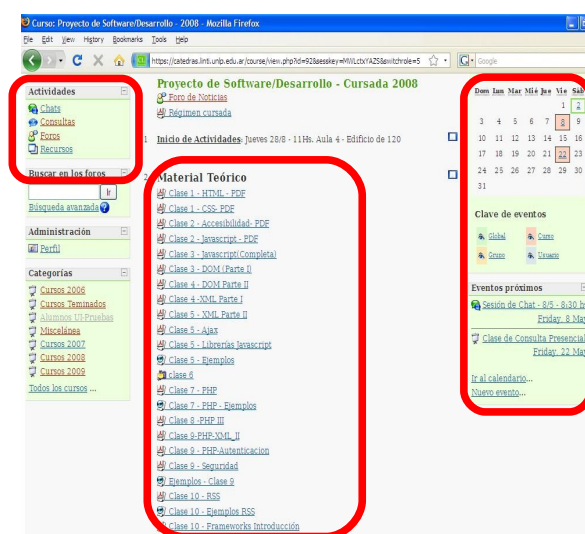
Curso: Proyecto de Software/Desarrollo - 2008 - Mozilla Firefox

File Edit View History Bookmarks Tools Help

https://catedras.linti.unlp.edu.ar/course/view.php?id=92&sesskey=MWLctxYAZS&switchrole=5

Google

Actividades
Chats
Consultas
Foros
Recursos

Buscar en los foros
Ir
Búsqueda avanzada

Administración
Perfil

Categorías
Cursos 2006
Cursos Terminados
Alumnos UI-Pruebas
Miscelánea
Cursos 2007
Cursos 2008
Cursos 2009
Todos los cursos ...

Proyecto de Software/Desarrollo - Cursada 2008
Foro de Noticias
Régimen cursada

1 Inicio de Actividades: Jueves 28/8 - 11Hs. Aula 4 - Edificio de 120

Material Teórico
Clase 1 - HTML - PDF
Clase 1 - CSS- PDF
Clase 2 - Accesibilidad- PDF
Clase 2 - Javascript - PDF
Clase 3 - Javascript(Completa)
Clase 3 - DOM (Parte I)
Clase 4 - DOM Parte II
Clase 4 -XML Parte I
Clase 5 - XML Parte II
Clase 5 - Ajax
Clase 5 - Librerías Javascript
Clase 5 - Ejemplos
clase 6
Clase 7 - PHP
Clase 7 - PHP - Ejemplos
Clase 8 -PHP III
Clase 9-PHP-XML_II
Clase 9 - PHP-Autenticacion
Clase 9 - Seguridad
Ejemplos - Clase 9
Clase 10 - RSS
Clase 10 - Ejemplos RSS
Clase 10 - Frameworks Introducción

| Dom | Lun | Mar | Mié | Jue | Vie | Sáb |
|---|---|---|---|---|---|---|
| | | | | | 1 | 2 |
| 3 | 4 | 5 | 6 | 7 | 8 | 9 |
| 10 | 11 | 12 | 13 | 14 | 15 | 16 |
| 17 | 18 | 19 | 20 | 21 | 22 | 23 |
| 24 | 25 | 26 | 27 | 28 | 29 | 30 |
| 31 | | | | | | |

Clave de eventos
Global
Curso
Grupo
Usuario

Eventos próximos
Sesión de Chat - 8/5 - 8:30 h
Friday, 8 May
Clase de Consulta Presencial
Friday, 22 May

Ir al calendario...
Nuevo evento...